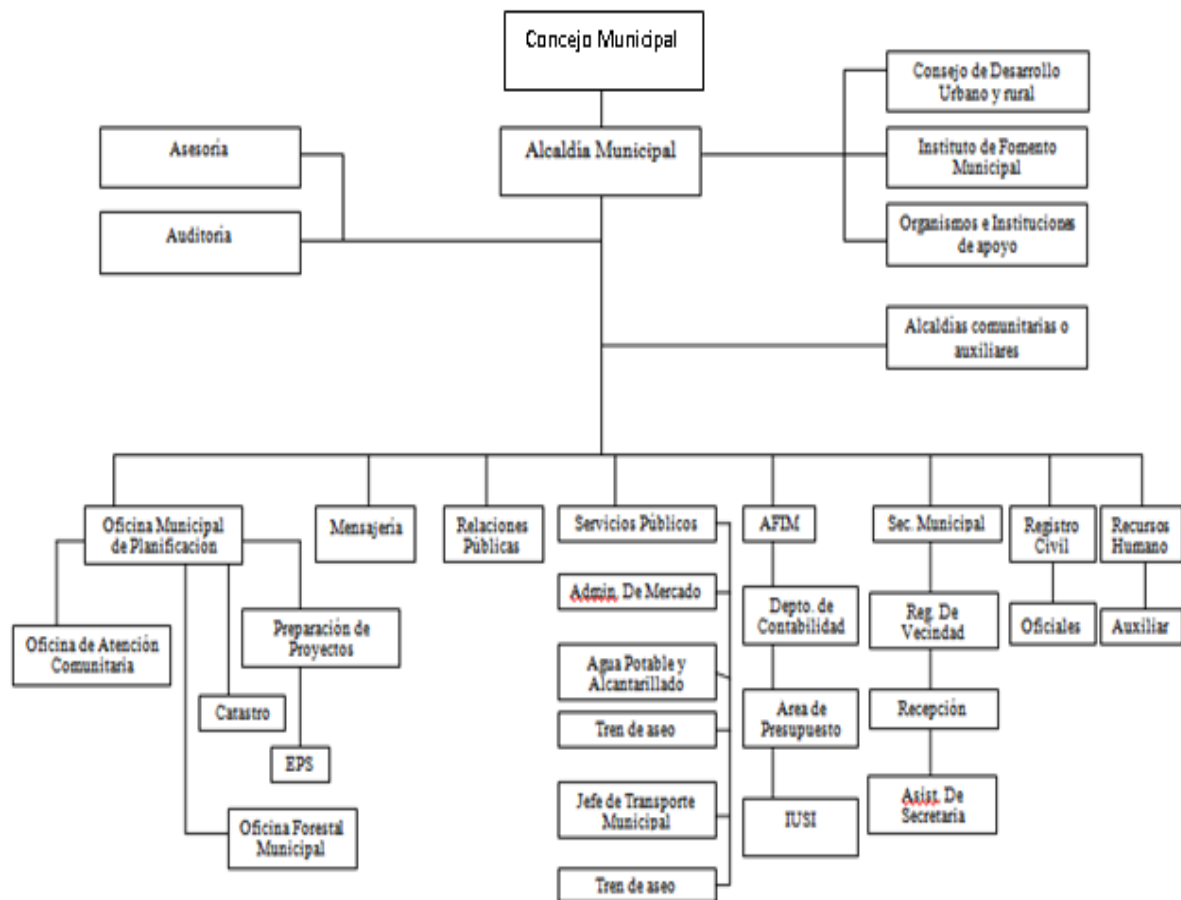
Concejo Municipal

Asesoria

Alcaldía Municipal

Consejo de Desarrollo Urbano y rural

Instituto de Fomento Municipal

Auditoria

Organismos e Instituciones de apoyo

Alcaldias comunitarias o auxiliares

Oficina Municipal de Planificación

Mensajeria

Relaciones Públicas

Servicios Públicos

AFIM

Sec. Municipal

Registro Civil

Recursos Humano

Oficina de Atención Comunitaria

Preparación de Proyectos

Catastro

EPS

Oficina Forestal Municipal

Admin. De Mercado

Agua Potable y Alcantarillado

Tren de aseo

Jefe de Transporte Municipal

Tren de aseo

Depto. de Contabilidad

Area de Presupuesto

IUSI

Reg. De Vecindad

Recepción

Asist. De Secretaria

Oficiales

Auxiliar